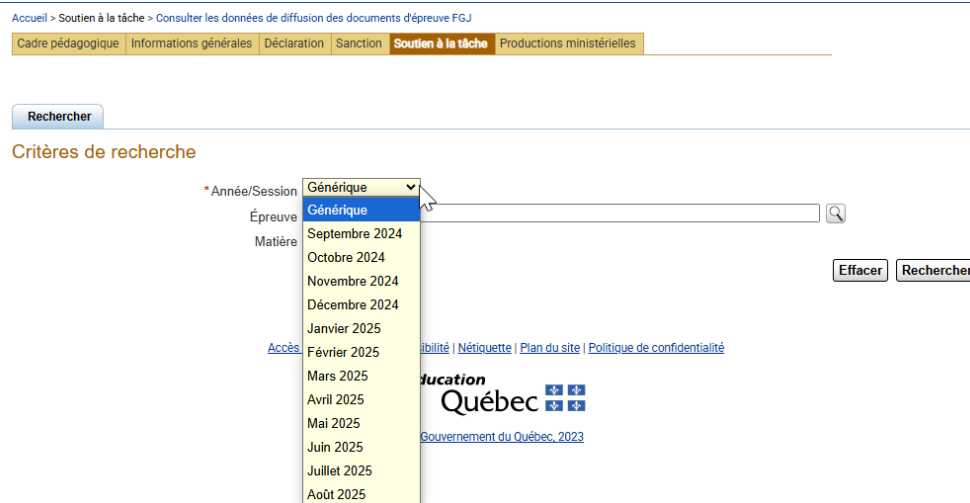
Accueil > Soutien à la tâche > Consulter les données de diffusion des documents d'épreuve FGJ

Cadre pédagogique | Informations générales | Déclaration | Sanction | Soutien à la tâche | Productions ministérielles

Rechercher

Critères de recherche

*Année/Session Générique

Épreuve

Matière

Générique
Septembre 2024
Octobre 2024
Novembre 2024
Décembre 2024
Janvier 2025
Février 2025
Mars 2025
Avril 2025
Mai 2025
Juin 2025
Juillet 2025
Août 2025

Effacer Rechercher

Accès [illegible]bilité | Nétiquette | Plan du site | Politique de confidentialité

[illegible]ducation Québec

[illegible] Gouvernement du Québec, 2023